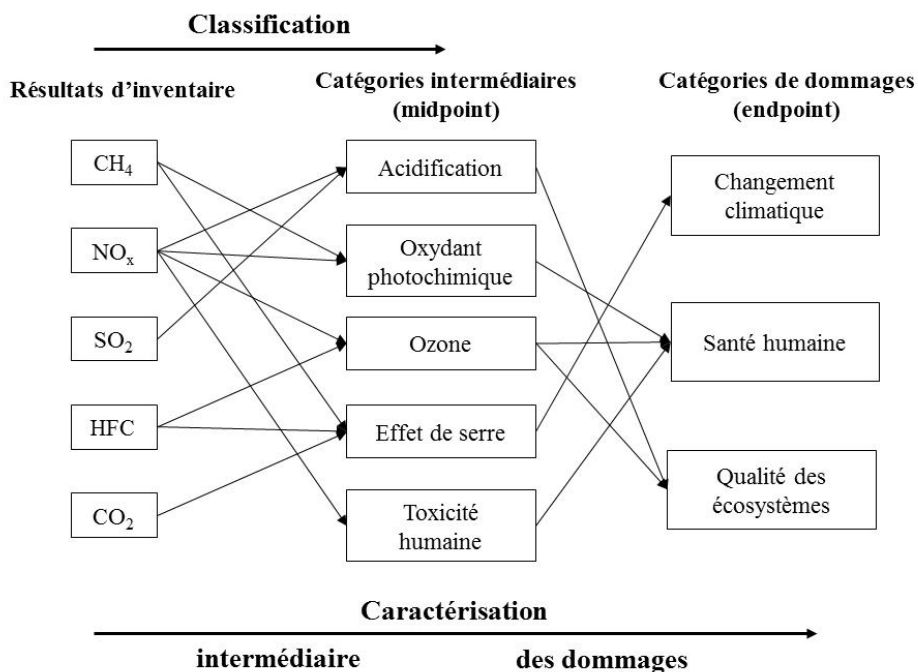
Classification

Résultats d'inventaire

Catégories intermédiaires (midpoint)

Catégories de dommages (endpoint)

$CH_4$

$NO_x$

$SO_2$

HFC

$CO_2$

Acidification

Oxydant photochimique

Ozone

Effet de serre

Toxicité humaine

Changement climatique

Santé humaine

Qualité des écosystèmes

Caractérisation

intermédiaire

des dommages